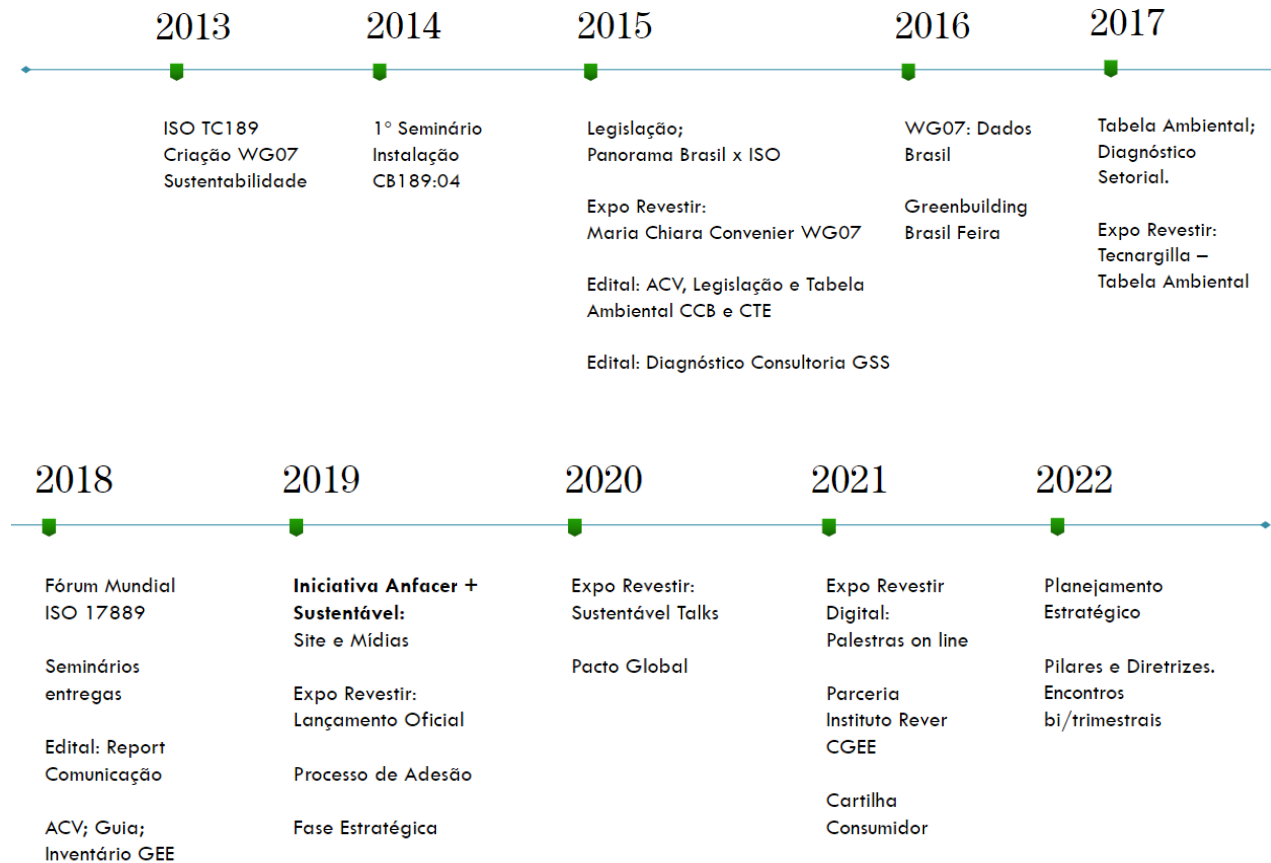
2013

ISO TC189
Criação WG07
Sustentabilidade

2014

1° Seminário
Instalação
CB189:04

2015

Legislação;
Panorama Brasil x ISO

Expo Revestir:
Maria Chiara Convenier WG07

Edital: ACV, Legislação e Tabela Ambiental CCB e CTE

Edital: Diagnóstico Consultoria GSS

2016

WG07: Dados Brasil

Greenbuilding Brasil Feira

2017

Tabela Ambiental;
Diagnóstico Setorial.

Expo Revestir:
Tecnargilla – Tabela Ambiental

2018

Fórum Mundial
ISO 17889

Seminários entregas

Edital: Report Comunicação

ACV; Guia;
Inventário GEE

2019

**Iniciativa Anfacer + Sustentável:**
Site e Mídias

Expo Revestir:
Lançamento Oficial

Processo de Adesão

Fase Estratégica

2020

Expo Revestir:
Sustentável Talks

Pacto Global

2021

Expo Revestir Digital:
Palestras on line

Parceria
Instituto Rever
CGEE

Cartilha
Consumidor

2022

Planejamento Estratégico

Pilares e Diretrizes.
Encontros bi/trimestrais